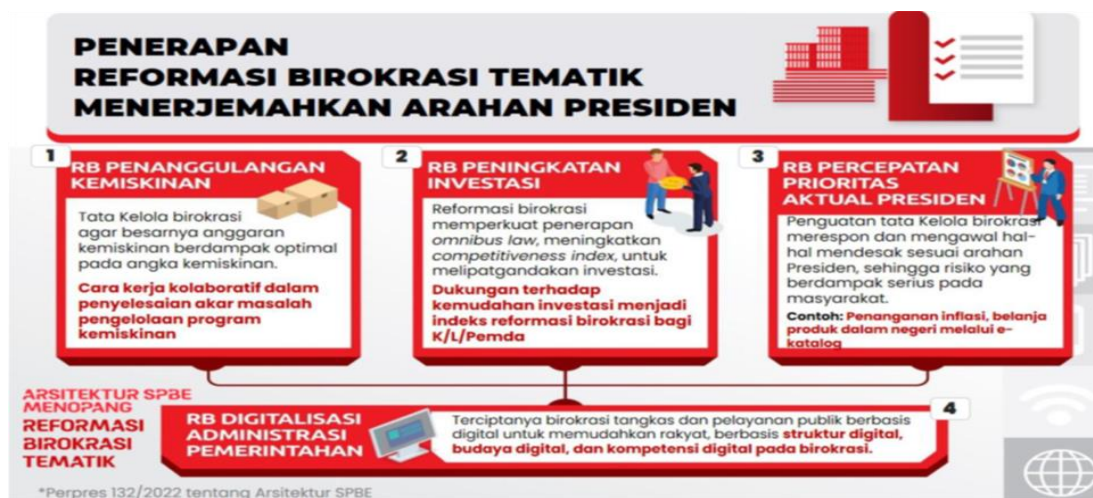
PENERAPAN
REFORMASI BIROKRASI TEMATIK
MENERJEMAHKAN ARAHAN PRESIDEN

1
RB PENANGGULANGAN KEMISKINAN

Tata Kelola birokrasi agar besarnya anggaran kemiskinan berdampak optimal pada angka kemiskinan.

Cara kerja kolaboratif dalam penyelesaian akar masalah pengelolaan program kemiskinan

2
RB PENINGKATAN INVESTASI

Reformasi birokrasi memperkuat penerapan omnibus law, meningkatkan competitiveness index, untuk melipatgandakan investasi.

Dukungan terhadap kemudahan investasi menjadi indeks reformasi birokrasi bagi K/L/Pemda

3
RB PERCEPATAN PRIORITAS AKTUAL PRESIDEN

Penguatan tata Kelola birokrasi merespon dan mengawal hal-hal mendesak sesuai arahan Presiden, sehingga risiko yang berdampak serius pada masyarakat.

Contoh: Penanganan inflasi, belanja produk dalam negeri melalui e-katalog

ARSITEKTUR SPBE MENOPANG REFORMASI BIROKRASI TEMATIK

RB DIGITALISASI ADMINISTRASI PEMERINTAHAN

4
Terciptanya birokrasi tangkas dan pelayanan publik berbasis digital untuk memudahkan rakyat, berbasis struktur digital, budaya digital, dan kompetensi digital pada birokrasi.

*Perpres 132/2022 tentang Arsitektur SPBE